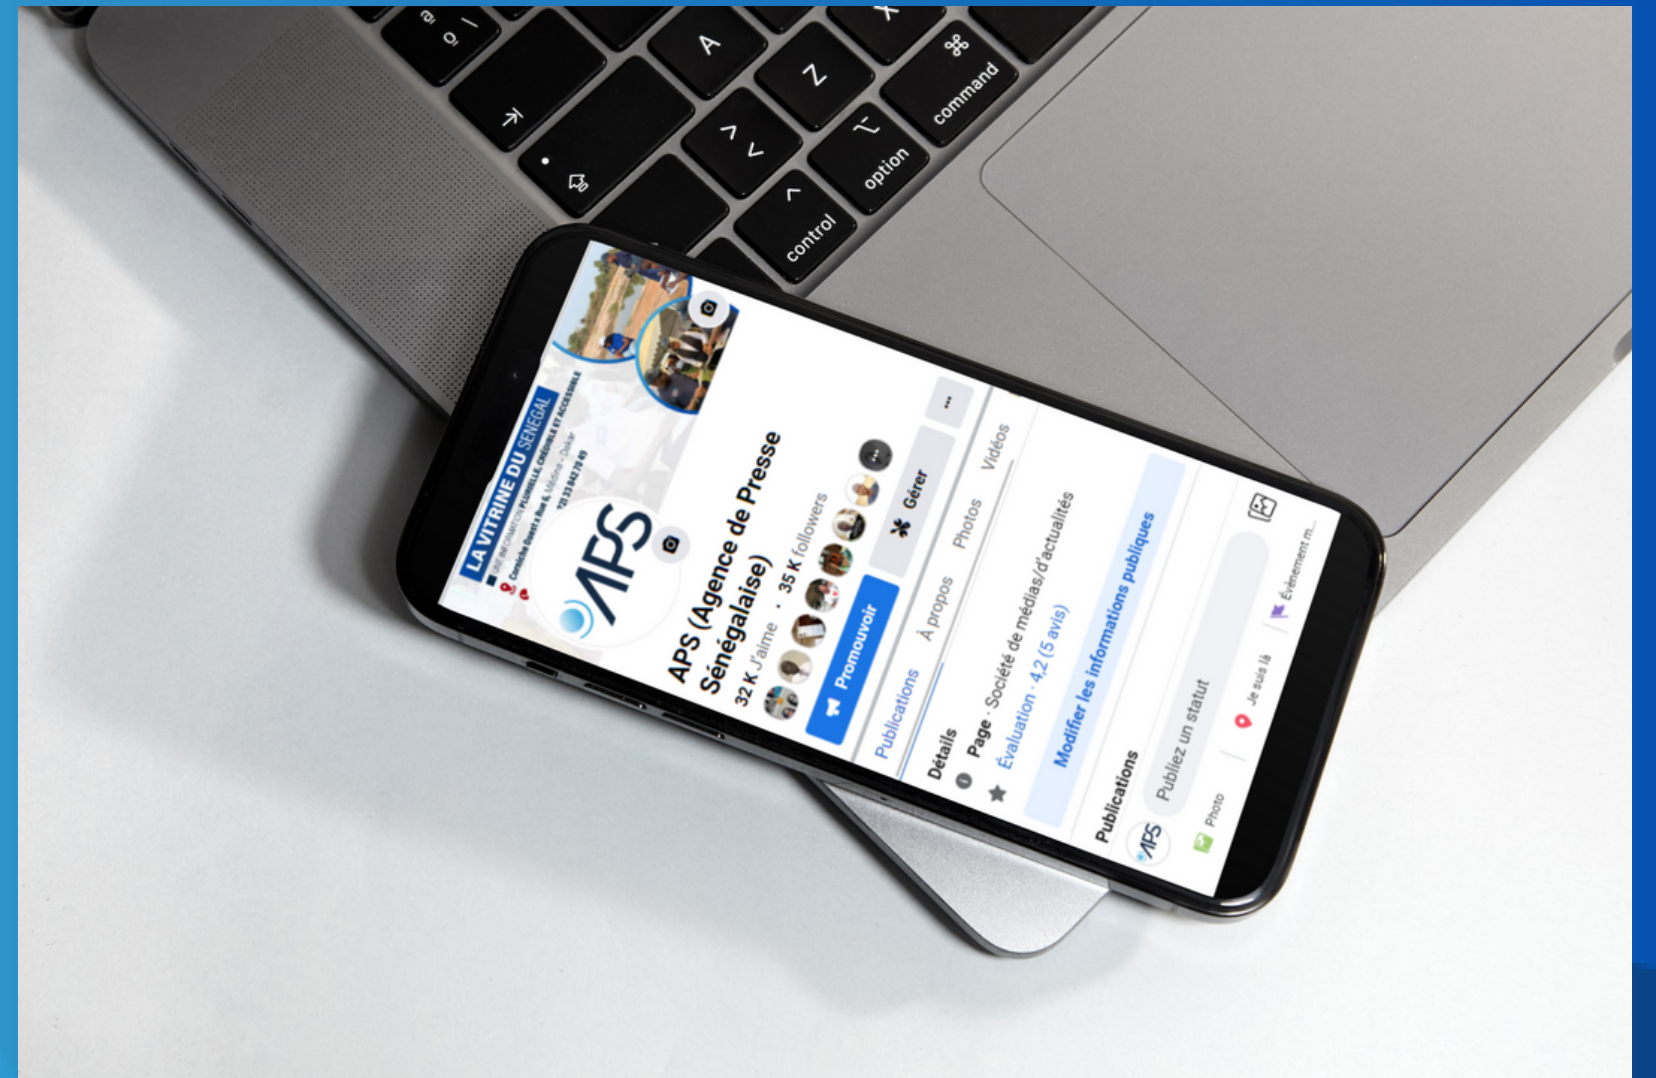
A
Z
X
option
command
control

LA VITRINE DU SENEGAL
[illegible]

APS

APS (Agence de Presse Sénégalaise)
32 K J'aime · 35 K followers

Promouvoir
Gérer
...

Publications
À propos
Photos
Vidéos

Détails
Page · Société de médias/d'actualités
Évaluation · 4,2 (5 avis)

Modifier les informations publiques

Publications
Publiez un statut
Photo
Je suis là
Événement m...